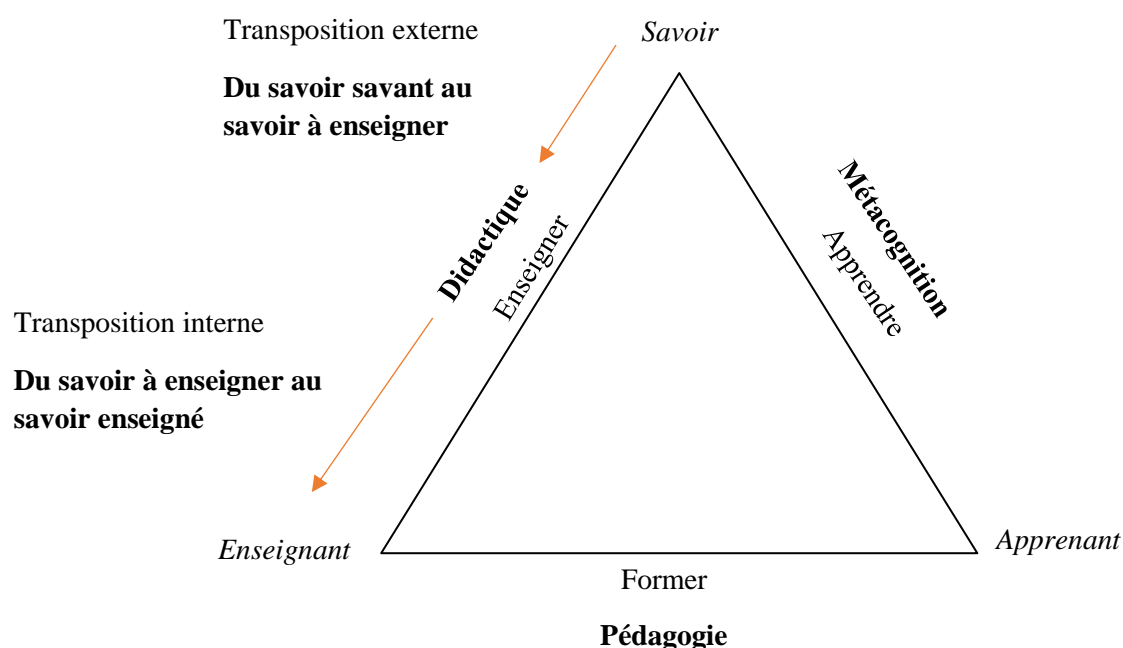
Transposition externe

**Du savoir savant au savoir à enseigner**

*Savoir*

Didactique

Enseigner

Métacognition

Apprendre

Transposition interne

**Du savoir à enseigner au savoir enseigné**

*Enseignant*

*Apprenant*

Former

**Pédagogie**